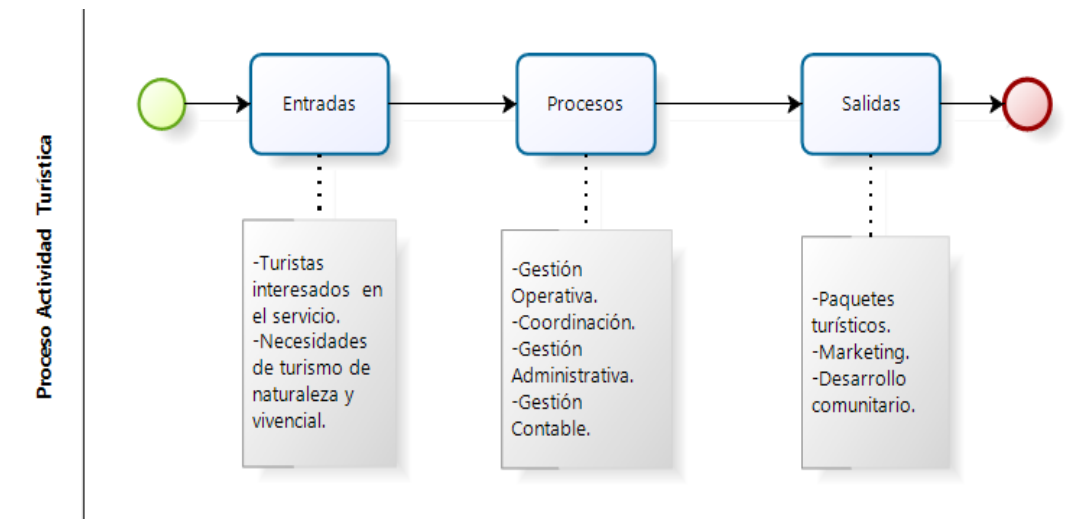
Proceso Actividad Turística

Entradas

Procesos

Salidas

-Turistas interesados en el servicio.
-Necesidades de turismo de naturaleza y vivencial.

-Gestión Operativa.
-Coordinación.
-Gestión Administrativa.
-Gestión Contable.

-Paquetes turísticos.
-Marketing.
-Desarrollo comunitario.